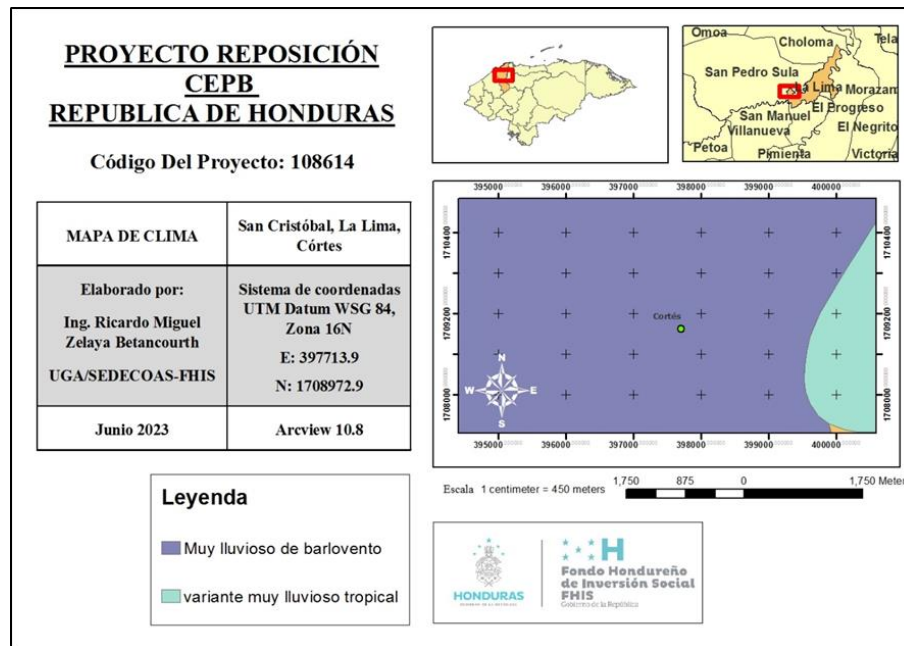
PROYECTO REPOSICIÓN CEPB REPUBLICA DE HONDURAS

Código Del Proyecto: 108614

| MAPA DE CLIMA | San Cristóbal, La Lima, Córtes |
|---|---|
| Elaborado por: Ing. Ricardo Miguel Zelaya Betancourth UGA/SEDECOAS-FHIS | Sistema de coordenadas UTM Datum WSG 84, Zona 16N E: 397713.9 N: 1708972.9 |
| Junio 2023 | Arcview 10.8 |

Omoa
Choloma
Tela
San Pedro Sula
La Lima
Morazan
El Progreso
San Manuel
Villanueva
El Negrito
Petoa
Pimienta
Victoria

395000 396000 397000 398000 399000 400000
1710400
1709600
1709200
1708000
Cortés
N
W
E
S

Escala 1 centimeter = 450 meters
1,750 875 0 1,750 Meter

Leyenda
Muy lluvioso de barlovento
variante muy lluvioso tropical

HONDURAS
Fondo Hondureño de Inversión Social
FHIS
Gobierno de la República